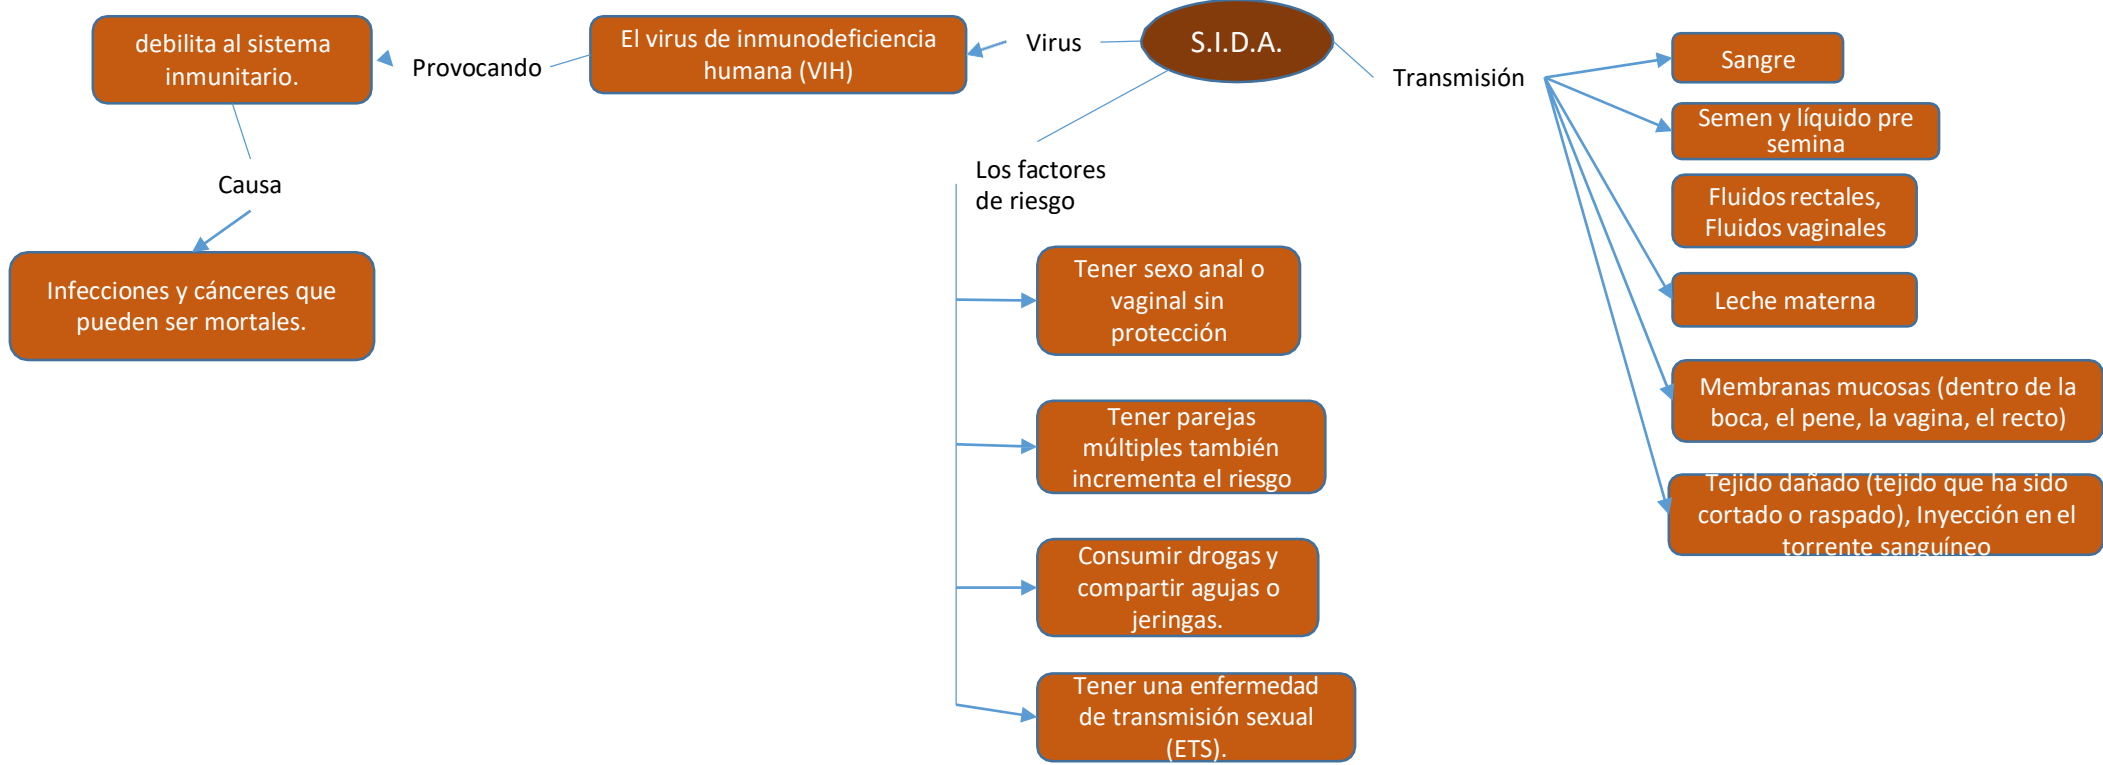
S.I.D.A.

Virus

El virus de inmunodeficiencia humana (VIH)

Provocando

debilita al sistema inmunitario.

Causa

Infecciones y cánceres que pueden ser mortales.

Transmisión

Sangre

Semen y líquido pre semina

Fluidos rectales, Fluidos vaginales

Leche materna

Membranas mucosas (dentro de la boca, el pene, la vagina, el recto)

Tejido dañado (tejido que ha sido cortado o raspado), Inyección en el torrente sanguíneo

Los factores de riesgo

Tener sexo anal o vaginal sin protección

Tener parejas múltiples también incrementa el riesgo

Consumir drogas y compartir agujas o jeringas.

Tener una enfermedad de transmisión sexual (ETS).